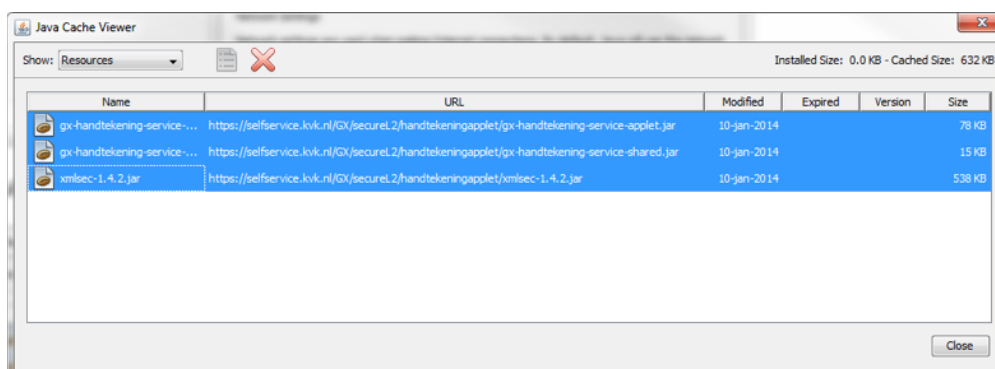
Java Cache Viewer

Show: Resources

Installed Size: 0.0 KB - Cached Size: 632 K

| Name | URL | Modified | Expired | Version | Size |
|---|---|---|---|---|---|
| gx-handtekening-service-... | https://selfservice.kvk.nl/GX/secureL2/handtekeningapplet/gx-handtekening-service-applet.jar | 10-jan-2014 | | | 78 KB |
| gx-handtekening-service-... | https://selfservice.kvk.nl/GX/secureL2/handtekeningapplet/gx-handtekening-service-shared.jar | 10-jan-2014 | | | 15 KB |
| xmlsec-1.4.2.jar | https://selfservice.kvk.nl/GX/secureL2/handtekeningapplet/xmlsec-1.4.2.jar | 10-jan-2014 | | | 538 KB |

Close